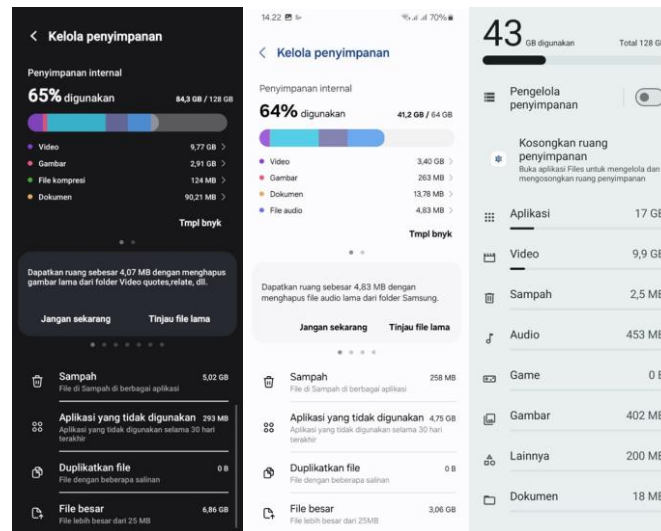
< Kelola penyimpanan

Penyimpanan internal

65% digunakan 84,3 GB / 128 GB

Video 9,77 GB >
Gambar 2,91 GB >
File kompresi 124 MB >
Dokumen 90,21 MB >

Tmpl bnyk

Dapatkan ruang sebesar 4,07 MB dengan menghapus gambar lama dari folder Video quotes,relate, dll.

Jangan sekarang Tinjau file lama

Sampah 5,02 GB
File di Sampah di berbagai aplikasi

Aplikasi yang tidak digunakan 293 MB
Aplikasi yang tidak digunakan selama 30 hari terakhir

Duplikatkan file 0 B
File dengan beberapa salinan

File besar 6,86 GB
File lebih besar dari 25 MB

14.22 70%

< Kelola penyimpanan

Penyimpanan internal

64% digunakan 41,2 GB / 64 GB

Video 3,40 GB >
Gambar 263 MB >
Dokumen 13,78 MB >
File audio 4,83 MB >

Tmpl bnyk

Dapatkan ruang sebesar 4,83 MB dengan menghapus file audio lama dari folder Samsung.

Jangan sekarang Tinjau file lama

Sampah 258 MB
File di Sampah di berbagai aplikasi

Aplikasi yang tidak digunakan 4,75 GB
Aplikasi yang tidak digunakan selama 30 hari terakhir

Duplikatkan file 0 B
File dengan beberapa salinan

File besar 3,06 GB
File lebih besar dari 25MB

43 GB digunakan Total 128 G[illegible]

Pengelola penyimpanan

Kosongkan ruang penyimpanan
Buka aplikasi Files untuk mengelola dan mengosongkan ruang penyimpanan

Aplikasi 17 G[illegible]
Video 9,9 G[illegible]
Sampah 2,5 M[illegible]
Audio 453 M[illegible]
Game 0 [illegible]
Gambar 402 M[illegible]
Lainnya 200 M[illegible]
Dokumen 18 M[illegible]